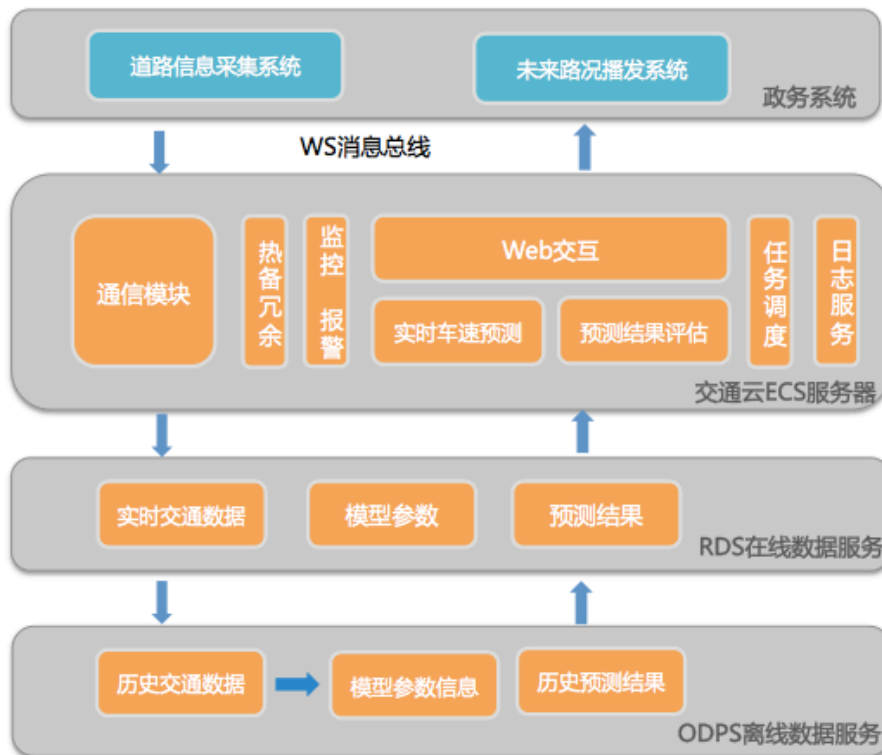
道路信息采集系统

未来路况播发系统

政务系统

WS消息总线

通信模块

热备冗余

监控 报警

Web交互

实时车速预测

预测结果评估

任务调度

日志服务

交通云ECS服务器

实时交通数据

模型参数

预测结果

RDS在线数据服务

历史交通数据

模型参数信息

历史预测结果

ODPS离线数据服务